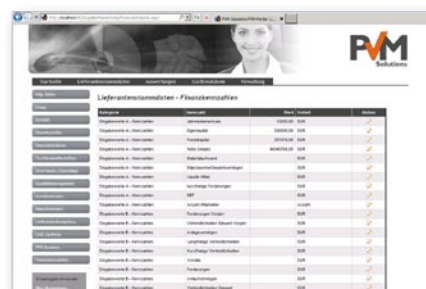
PVM Solutions

Lieferantenstammdaten - Finanzkennzahlen

| Kategorie | Kennzahl | Wert | Einheit | Aktion |
|---|---|---|---|---|
| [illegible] | Jahresüberschuss | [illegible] | EUR | |
| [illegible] | Eigenkapital | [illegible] | EUR | |
| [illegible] | Fremdkapital | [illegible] | EUR | |
| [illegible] | Netto Umsatz | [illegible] | EUR | |
| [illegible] | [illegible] | | EUR | |
| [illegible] | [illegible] | | EUR | |
| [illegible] | Liquide Mittel | | EUR | |
| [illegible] | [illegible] Forderungen | | EUR | |
| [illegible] | EBIT | | EUR | |
| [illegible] | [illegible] | | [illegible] | |
| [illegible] | Forderungen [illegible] | | EUR | |
| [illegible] | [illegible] | | EUR | |
| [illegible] | Anlagevermögen | | EUR | |
| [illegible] | Langfristige Verbindlichkeiten | | EUR | |
| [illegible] | Kurzfristige Verbindlichkeiten | | EUR | |
| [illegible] | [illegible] | | EUR | |
| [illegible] | Forderungen | | EUR | |
| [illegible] | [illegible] | | EUR | |